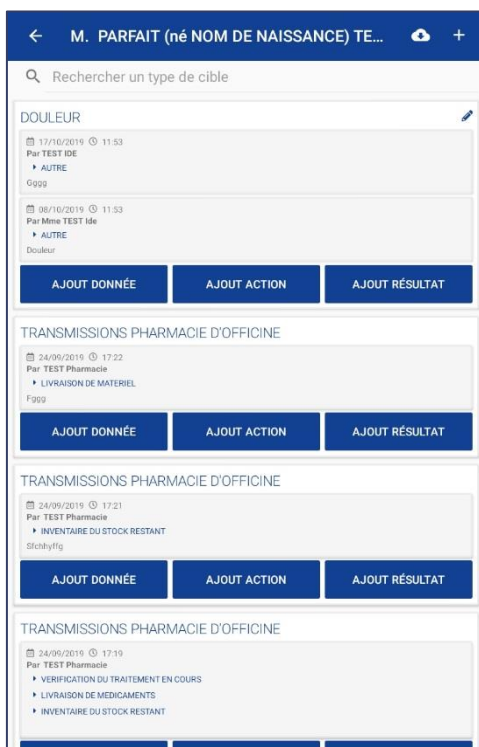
M. PARFAIT (né NOM DE NAISSANCE) TE...

Rechercher un type de cible

DOULEUR

17/10/2019 11:53
Par TEST IDE
AUTRE
Gggg

08/10/2019 11:53
Par Mme TEST Ide
AUTRE
Douleur

AJOUT DONNÉE | AJOUT ACTION | AJOUT RÉSULTAT

TRANSMISSIONS PHARMACIE D'OFFICINE

24/09/2019 17:22
Par TEST Pharmacie
LIVRAISON DE MATERIEL
Fggg

AJOUT DONNÉE | AJOUT ACTION | AJOUT RÉSULTAT

TRANSMISSIONS PHARMACIE D'OFFICINE

24/09/2019 17:21
Par TEST Pharmacie
INVENTAIRE DU STOCK RESTANT
Sfchhyffg

AJOUT DONNÉE | AJOUT ACTION | AJOUT RÉSULTAT

TRANSMISSIONS PHARMACIE D'OFFICINE

24/09/2019 17:19
Par TEST Pharmacie
VERIFICATION DU TRAITEMENT EN COURS
LIVRAISON DE MEDICAMENTS
INVENTAIRE DU STOCK RESTANT